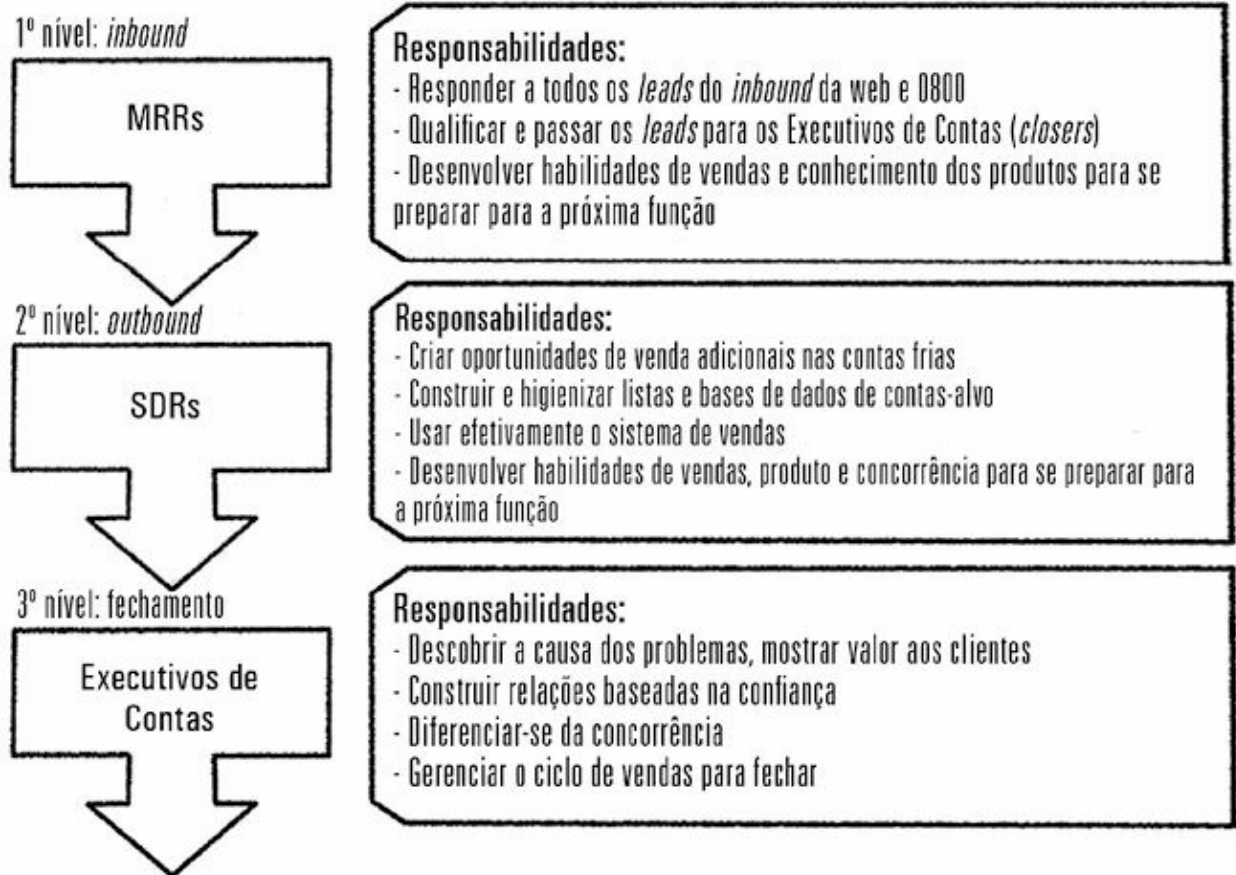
1º nível: inbound

MRRs

Responsabilidades:
- Responder a todos os leads do inbound da web e 0800
- Qualificar e passar os leads para os Executivos de Contas (closers)
- Desenvolver habilidades de vendas e conhecimento dos produtos para se preparar para a próxima função

2º nível: outbound

SDRs

Responsabilidades:
- Criar oportunidades de venda adicionais nas contas frias
- Construir e higienizar listas e bases de dados de contas-alvo
- Usar efetivamente o sistema de vendas
- Desenvolver habilidades de vendas, produto e concorrência para se preparar para a próxima função

3º nível: fechamento

Executivos de Contas

Responsabilidades:
- Descobrir a causa dos problemas, mostrar valor aos clientes
- Construir relações baseadas na confiança
- Diferenciar-se da concorrência
- Gerenciar o ciclo de vendas para fechar